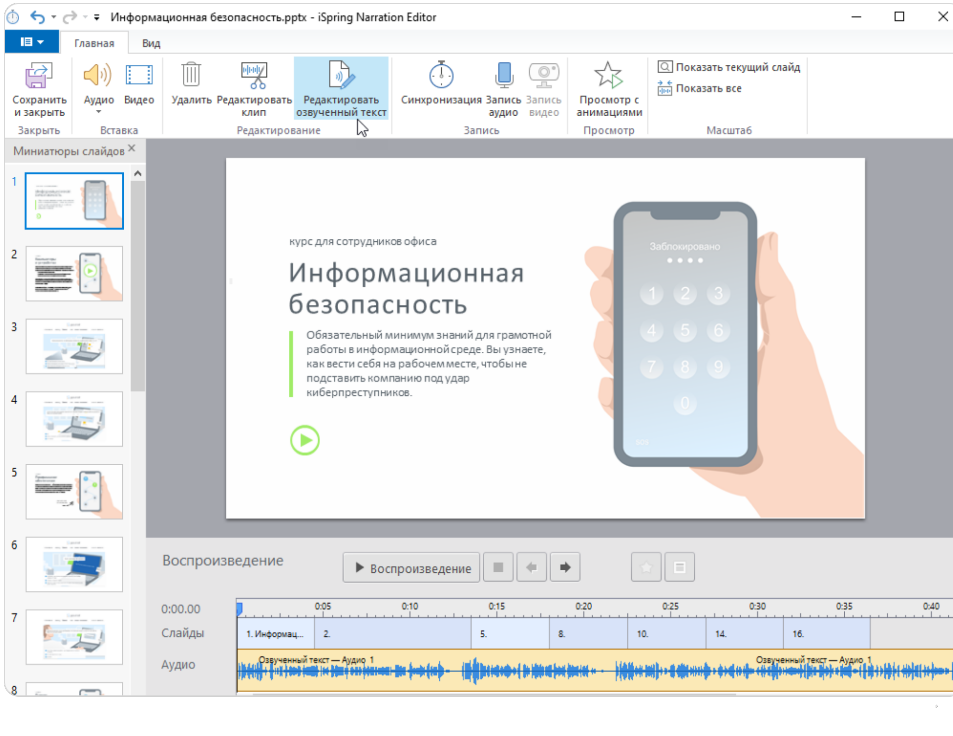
Информационная безопасность.pptx - iSpring Narration Editor

Главная Вид

Сохранить и закрыть
Закрыть
Аудио Видео
Вставка
Удалить Редактировать клип Редактировать озвученный текст
Редактирование
Синхронизация Запись аудио Запись видео
Запись
Просмотр с анимациями
Просмотр
Показать текущий слайд
Показать все
Масштаб

Миниатюры слайдов

1
2
3
4
5
6
7
8

курс для сотрудников офиса

Информационная безопасность

Обязательный минимум знаний для грамотной работы в информационной среде. Вы узнаете, как вести себя на рабочем месте, чтобы не подставить компанию под удар киберпреступников.

Заблокировано

1 2 3
4 5 6
7 8 9
0

Воспроизведение
Воспроизведение

0:00.00 0:05 0:10 0:15 0:20 0:25 0:30 0:35 0:40
Слайды 1. Информац... 2. 5. 8. 10. 14. 16.
Аудио Озвученный текст — Аудио 1 Озвученный текст — Аудио 1